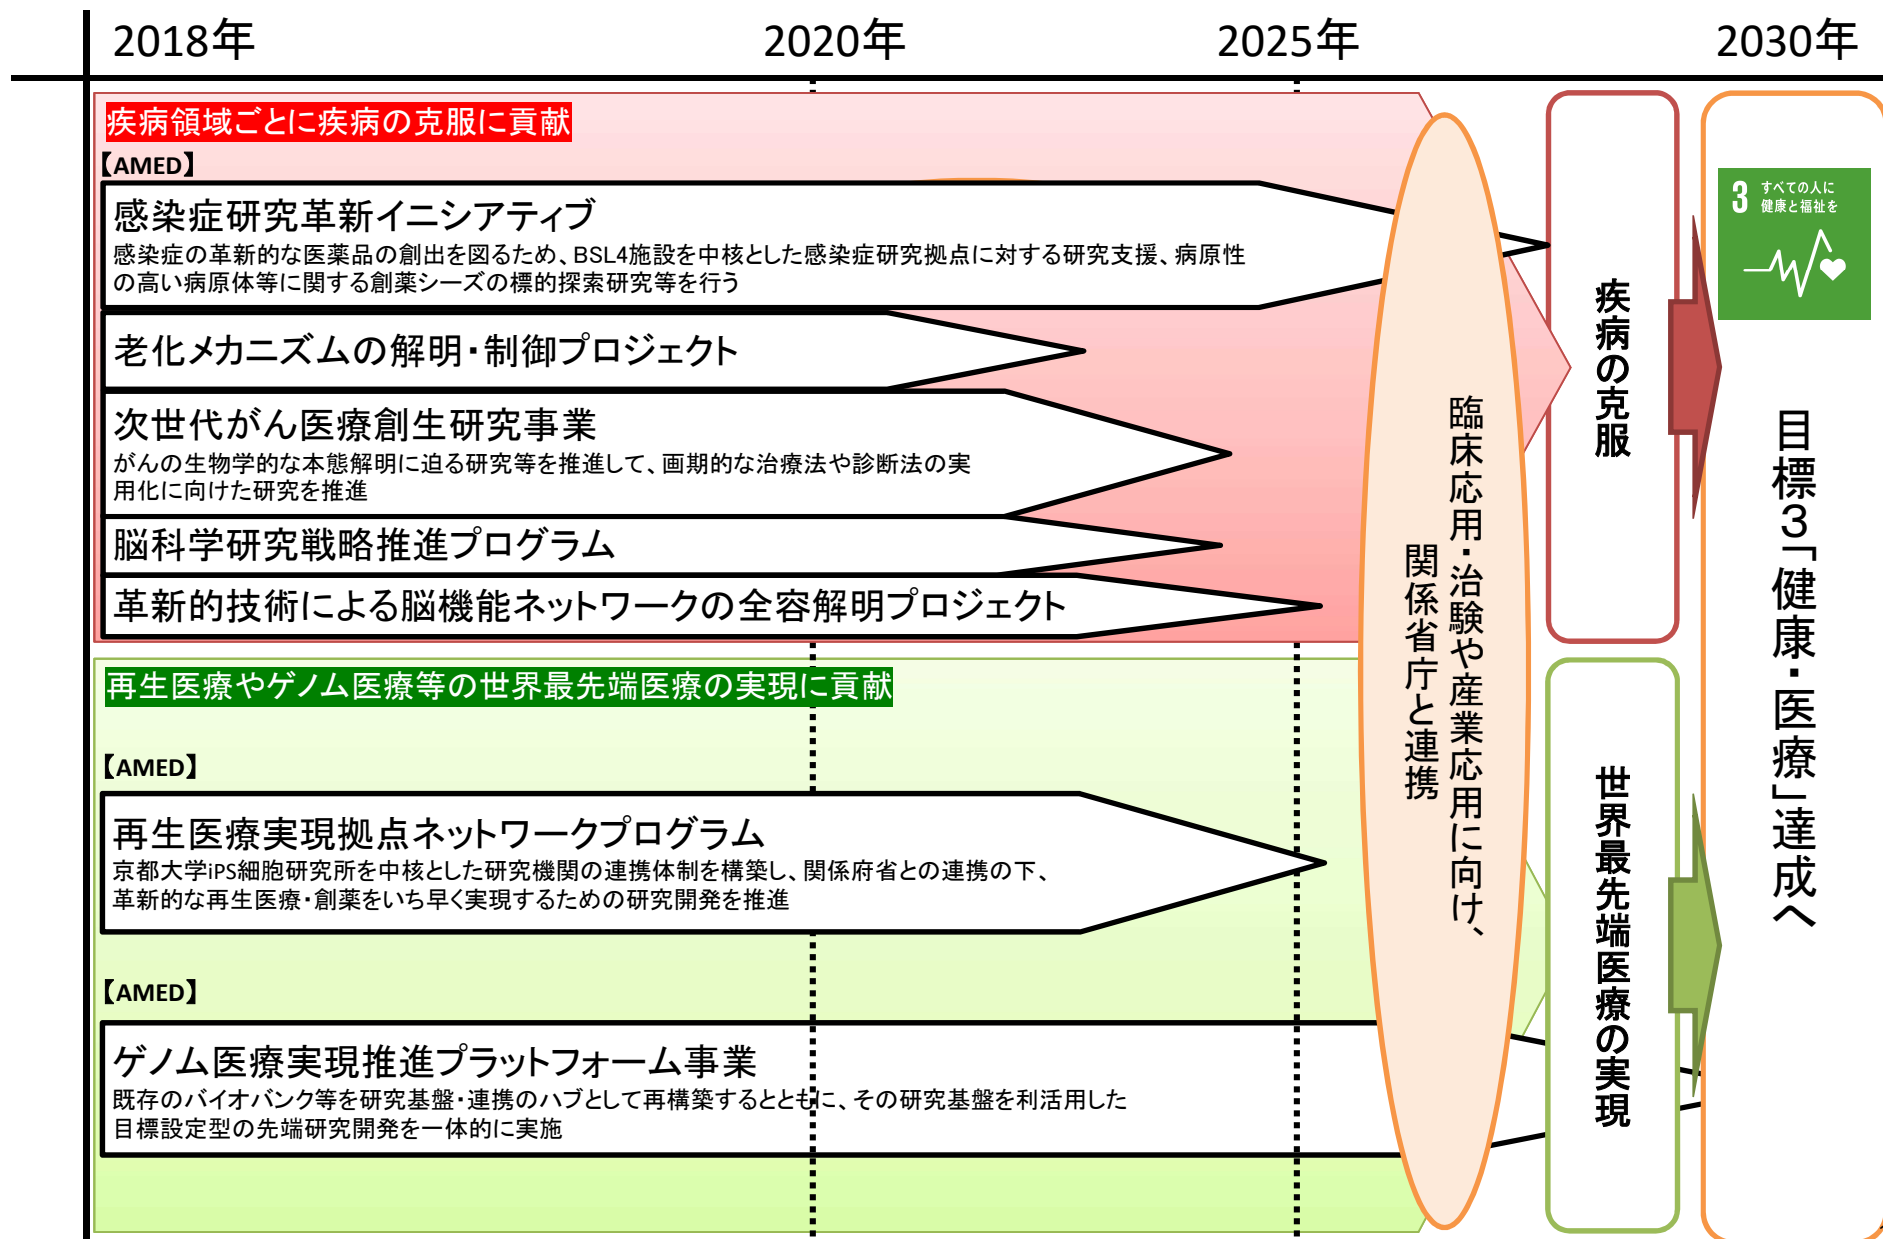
2018年 2020年 2025年 2030年

疾病領域ごとに疾病の克服に貢献

【AMED】

感染症研究革新イニシアティブ

感染症の革新的な医薬品の創出を図るため、BSL4施設を中核とした感染症研究拠点に対する研究支援、病原性の高い病原体等に関する創薬シーズの標的探索研究等を行う

老化メカニズムの解明・制御プロジェクト

次世代がん医療創生研究事業

がんの生物学的な本態解明に迫る研究等を推進して、画期的な治療法や診断法の実用化に向けた研究を推進

脳科学研究戦略推進プログラム

革新的技術による脳機能ネットワークの全容解明プロジェクト

再生医療やゲノム医療等の世界最先端医療の実現に貢献

【AMED】

再生医療実現拠点ネットワークプログラム

京都大学iPS細胞研究所を中核とした研究機関の連携体制を構築し、関係府省との連携の下、革新的な再生医療・創薬をいち早く実現するための研究開発を推進

【AMED】

ゲノム医療実現推進プラットフォーム事業

既存のバイオバンク等を研究基盤・連携のハブとして再構築するとともに、その研究基盤を利活用した目標設定型の先端研究開発を一体的に実施

臨床応用・治験や産業応用に向け、関係省庁と連携

疾病の克服

世界最先端医療の実現

3 すべての人に健康と福祉を

目標3「健康・医療」達成へ